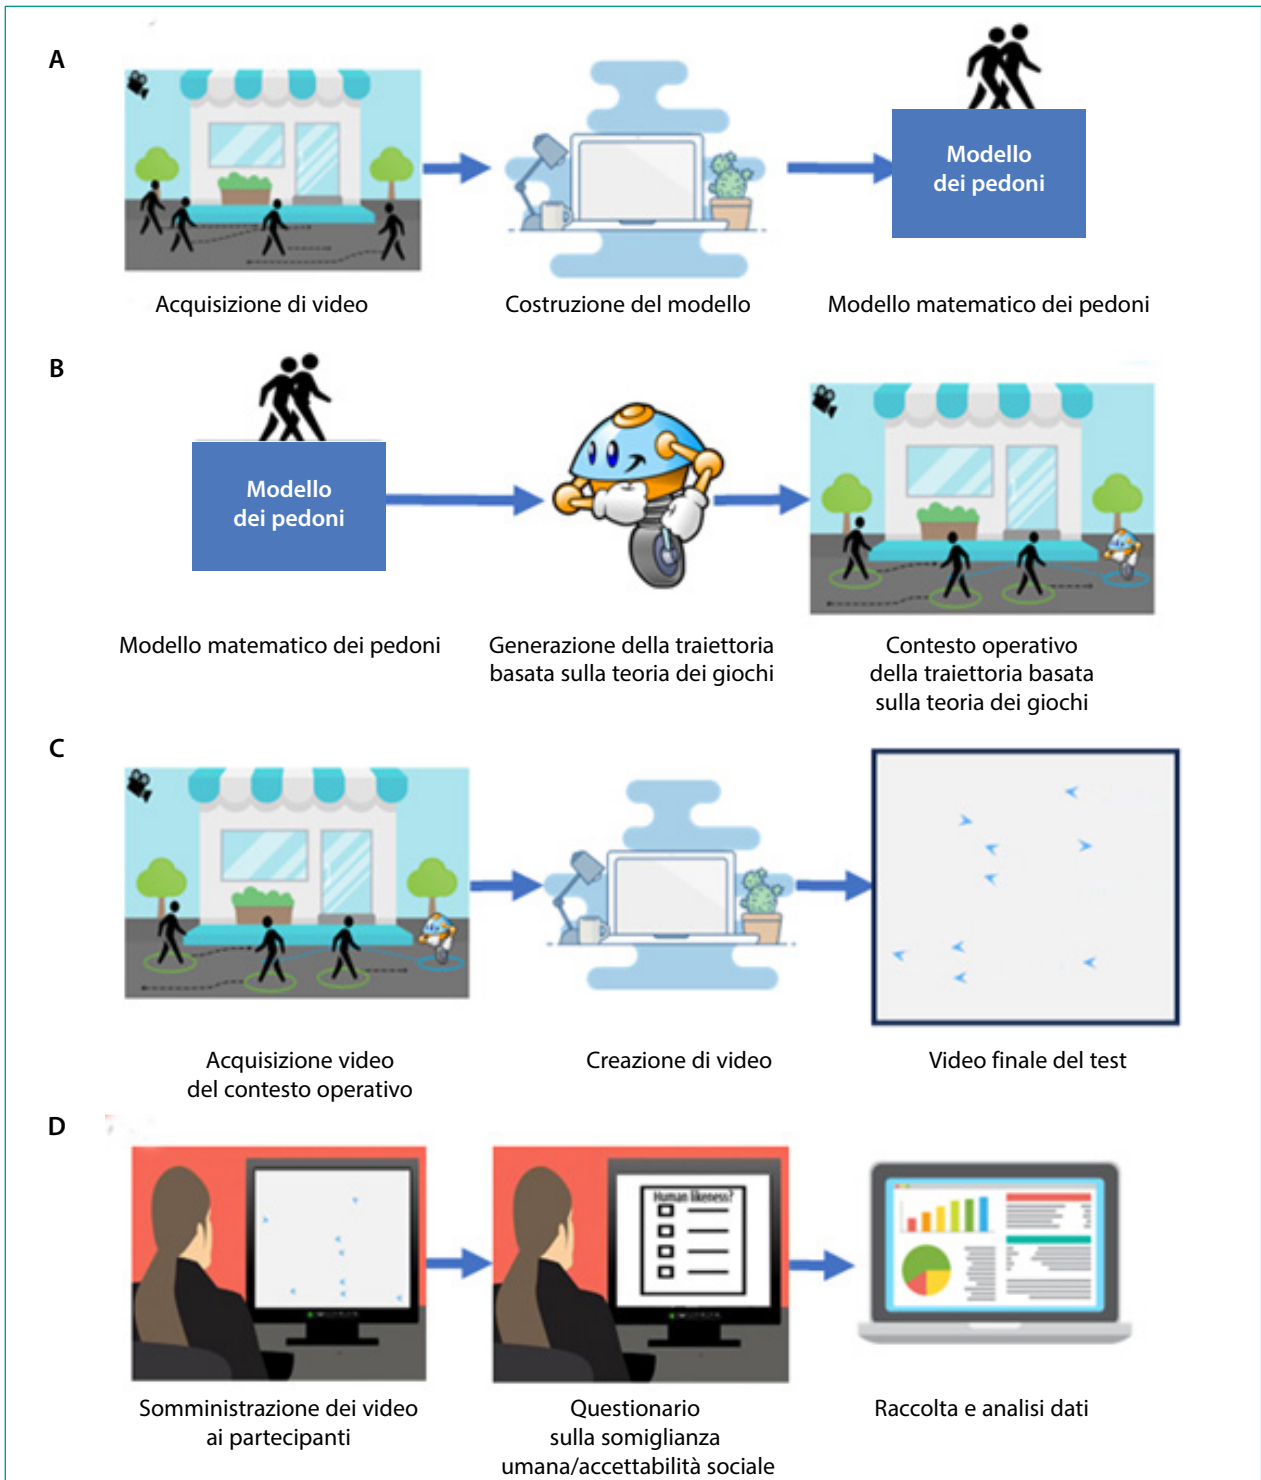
A

Modello dei pedoni

Acquisizione di video

Costruzione del modello

Modello matematico dei pedoni

B

Modello dei pedoni

Modello matematico dei pedoni

Generazione della traiettoria basata sulla teoria dei giochi

Contesto operativo della traiettoria basata sulla teoria dei giochi

C

Acquisizione video del contesto operativo

Creazione di video

Video finale del test

D

Human likeness?

Somministrazione dei video ai partecipanti

Questionario sulla somiglianza umana/accettabilità sociale

Raccolta e analisi dati